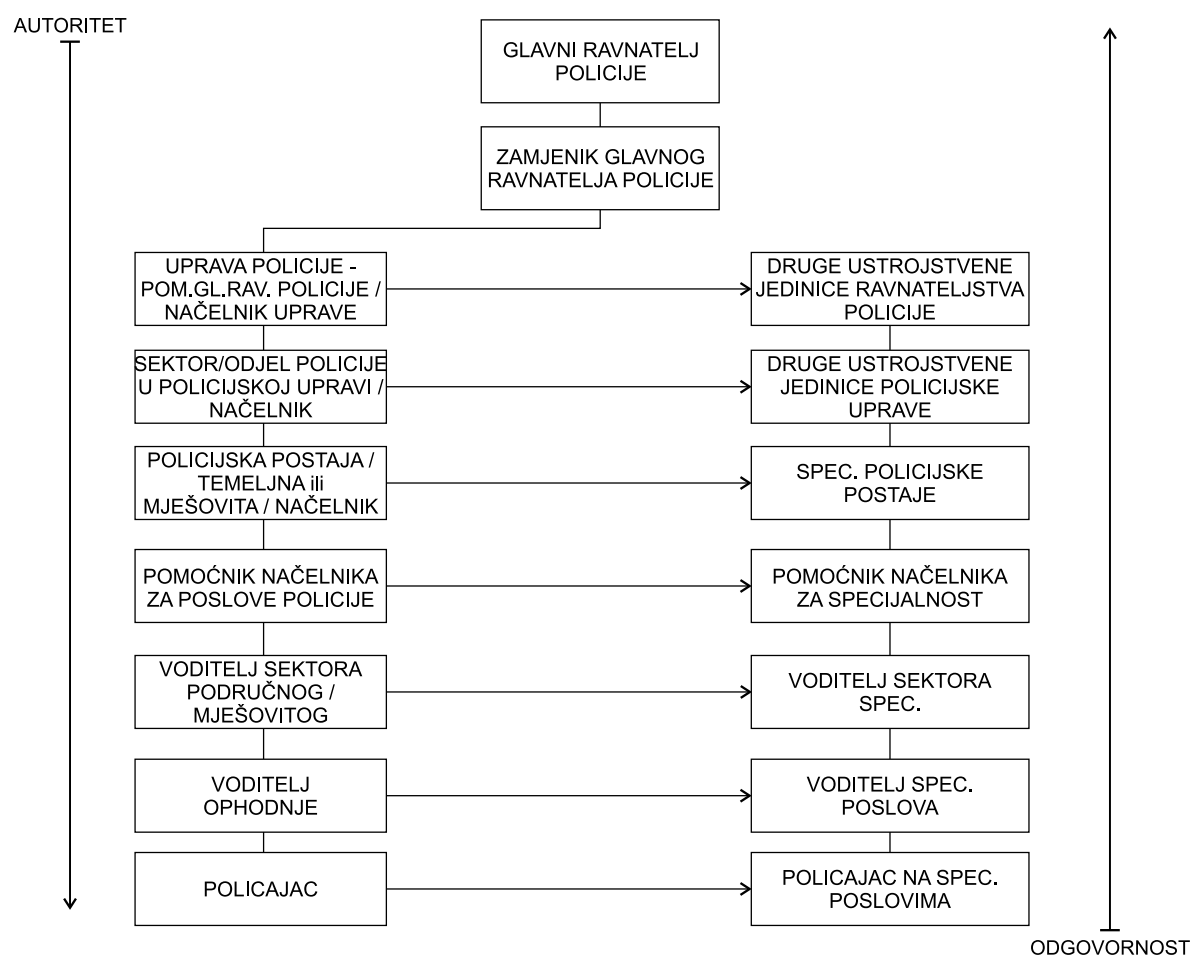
AUTORITET

GLAVNI RAVNATELJ POLICIJE

ZAMJENIK GLAVNOG RAVNATELJA POLICIJE

UPRAVA POLICIJE - POM.GL.RAV. POLICIJE / NAČELNIK UPRAVE

DRUGE USTROJSTVENE JEDINICE RAVNATELJSTVA POLICIJE

SEKTOR/ODJEL POLICIJE U POLICIJSKOJ UPRAVI / NAČELNIK

DRUGE USTROJSTVENE JEDINICE POLICIJSKE UPRAVE

POLICIJSKA POSTAJA / TEMELJNA ili MJEŠOVITA / NAČELNIK

SPEC. POLICIJSKE POSTAJE

POMOĆNIK NAČELNIKA ZA POSLOVE POLICIJE

POMOĆNIK NAČELNIKA ZA SPECIJALNOST

VODITELJ SEKTORA PODRUČNOG / MJEŠOVITOG

VODITELJ SEKTORA SPEC.

VODITELJ OPHODNJE

VODITELJ SPEC. POSLOVA

POLICAJAC

POLICAJAC NA SPEC. POSLOVIMA

ODGOVORNOST